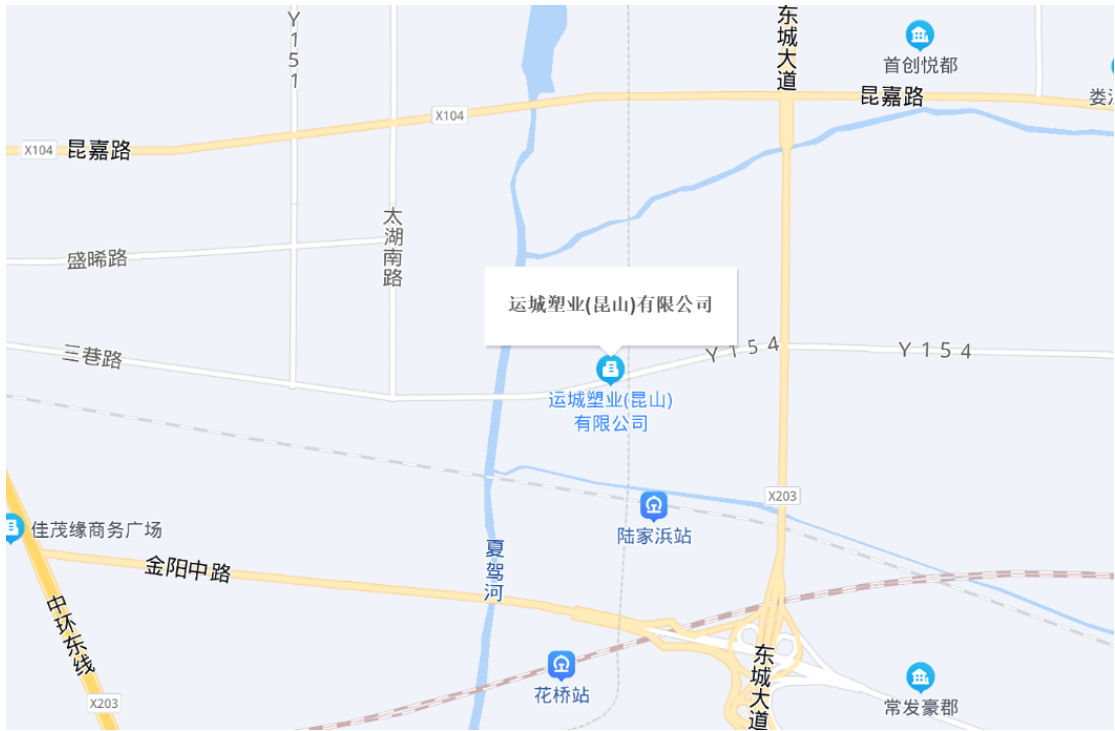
Y151

东城大道

首创悦都

X104

昆嘉路

娄

X104

昆嘉路

太湖南路

盛晞路

运城塑业(昆山)有限公司

三巷路

Y154

Y154

运城塑业(昆山)有限公司

X203

陆家浜站

佳茂缘商务广场

夏驾河

金阳中路

中环东线

花桥站

东城大道

常发豪郡

X203